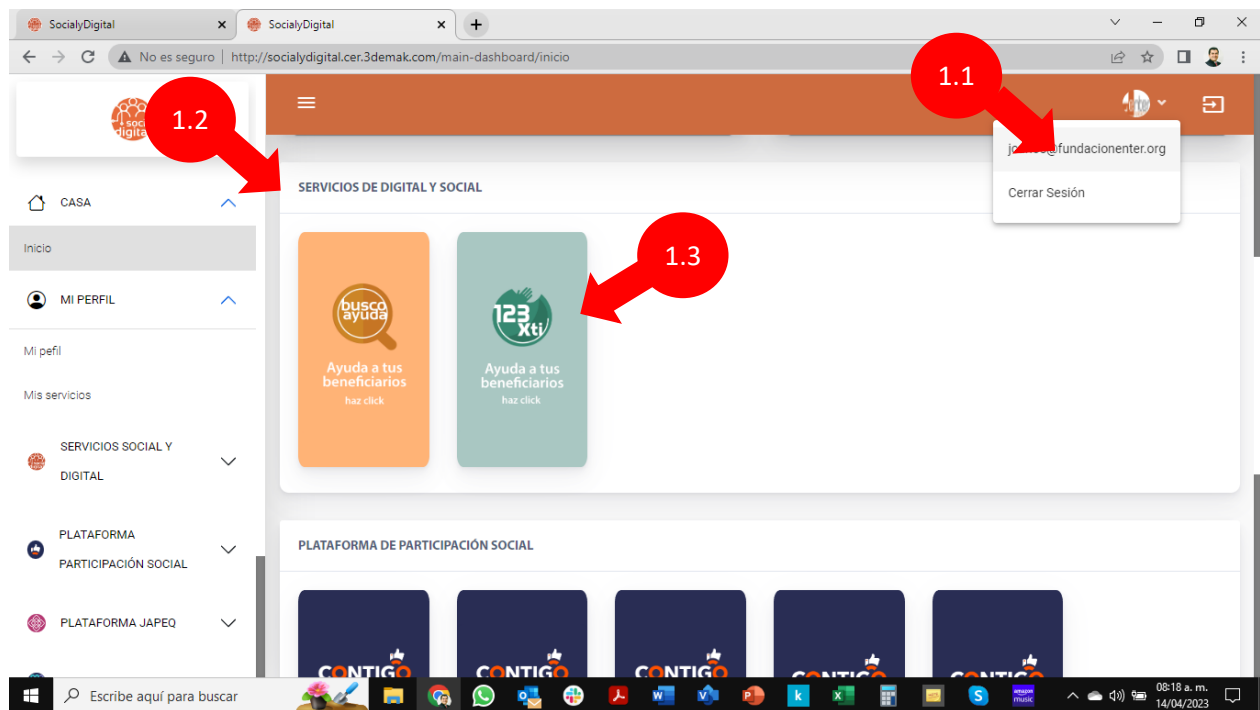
SocialyDigital × SocialyDigital × +

No es seguro | http://socialydigital.cer.3demak.com/main-dashboard/inicio

1.1

1.2

socialy digital

j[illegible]@fundacionenter.org

Cerrar Sesión

CASA

Inicio

SERVICIOS DE DIGITAL Y SOCIAL

1.3

busco ayuda

Ayuda a tus beneficiarios

haz click

123 Xti

Ayuda a tus beneficiarios

haz click

MI PERFIL

Mi pefil

Mis servicios

SERVICIOS SOCIAL Y DIGITAL

PLATAFORMA PARTICIPACIÓN SOCIAL

PLATAFORMA DE PARTICIPACIÓN SOCIAL

PLATAFORMA JAPEQ

CONTIGO

CONTIGO

CONTIGO

CONTIGO

CONTIGO

Escribe aquí para buscar

amazon music

08:18 a. m.
14/04/2023